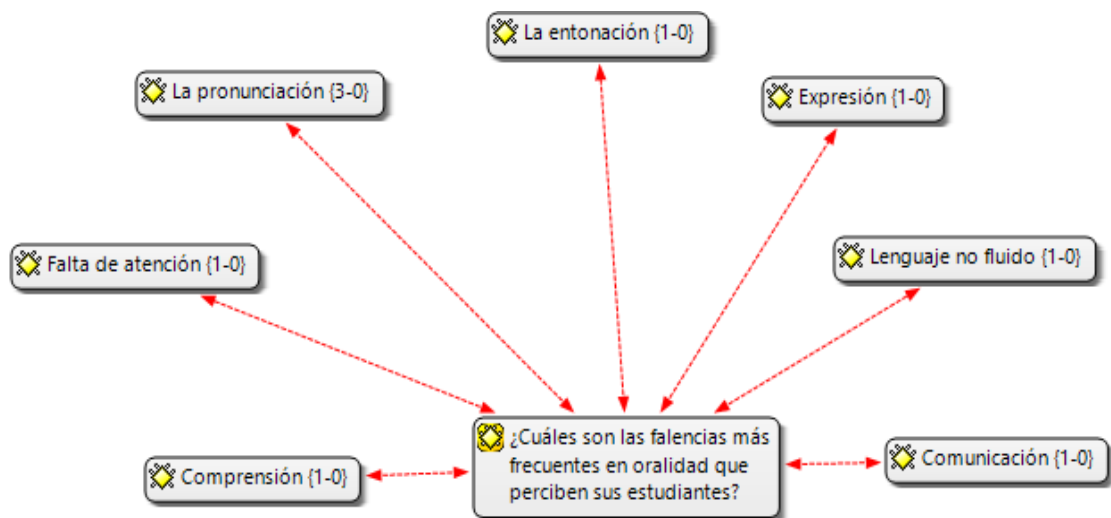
La entonación {1-0}

La pronunciación {3-0}

Expresión {1-0}

Falta de atención {1-0}

Lenguaje no fluido {1-0}

¿Cuáles son las falencias más frecuentes en oralidad que perciben sus estudiantes?

Comprensión {1-0}

Comunicación {1-0}